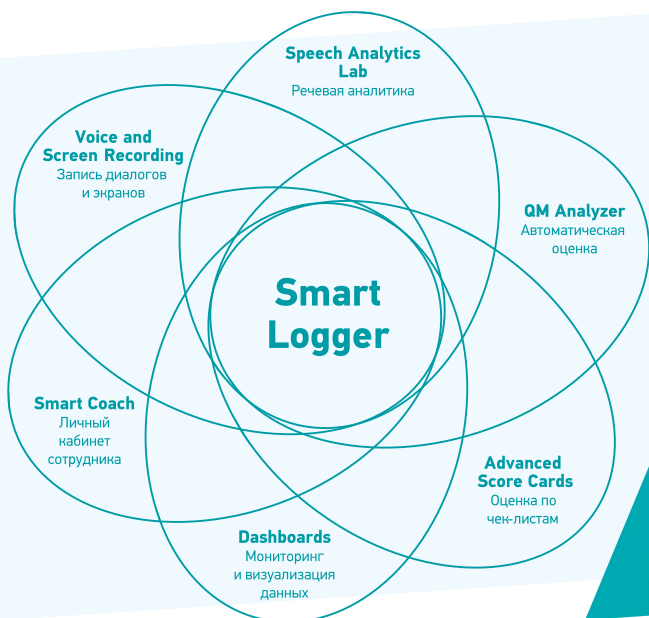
Speech Analytics Lab
Речевая аналитика

Voice and Screen Recording
Запись диалогов и экранов

QM Analyzer
Автоматическая оценка

Smart Logger

Smart Coach
Личный кабинет сотрудника

Advanced Score Cards
Оценка по чек-листам

Dashboards
Мониторинг и визуализация данных